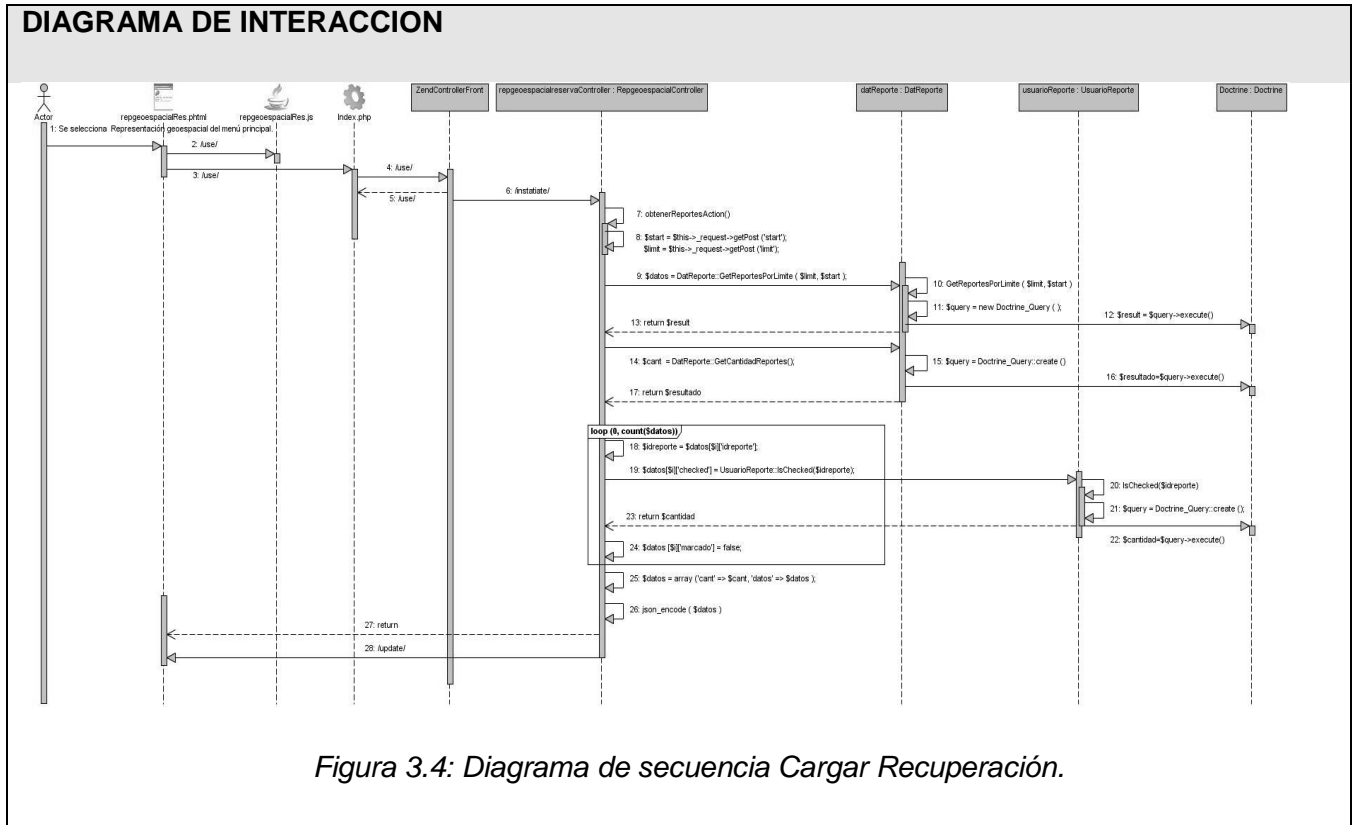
DIAGRAMA DE INTERACCION

Actor

repgeoespacialRes.phtml

repgeoespacialRes.js

Index.php

ZendControllerFront

repgeoespacialreservaController : RepgeoespacialController

datReporte : DatReporte

usuarioReporte : UsuarioReporte

Doctrine : Doctrine

1: Se selecciona Representación geoespacial del menú principal

2: /use/

3: /use/

4: /use/

5: /use/

6: /instatiate/

7: obtenerReportesAction()

8: \$start = \$this->_request->getPost ('start'); \$limit = \$this->_request->getPost ('limit');

9: \$datos = DatReporte::GetReportesPorLimite ( \$limit, \$start );

10: GetReportesPorLimite ( \$limit, \$start )

11: \$query = new Doctrine_Query ( );

12: \$result = \$query->execute()

13: return \$result

14: \$cant = DatReporte::GetCantidadReportes();

15: \$query = Doctrine_Query::create ()

16: \$resultado=\$query->execute()

17: return \$resultado

loop (0, count(\$datos))

18: \$idreporte = \$datos[\$i]['idreporte'];

19: \$datos[\$i]['checked'] = UsuarioReporte::IsChecked(\$idreporte);

20: IsChecked(\$idreporte)

21: \$query = Doctrine_Query::create ();

23: return \$cantidad

22: \$cantidad=\$query->execute()

24: \$datos [\$i]['marcado'] = false;

25: \$datos = array ('cant' => \$cant, 'datos' => \$datos );

26: json_encode ( \$datos )

27: return

28: /update/

Figura 3.4: Diagrama de secuencia Cargar Recuperación.